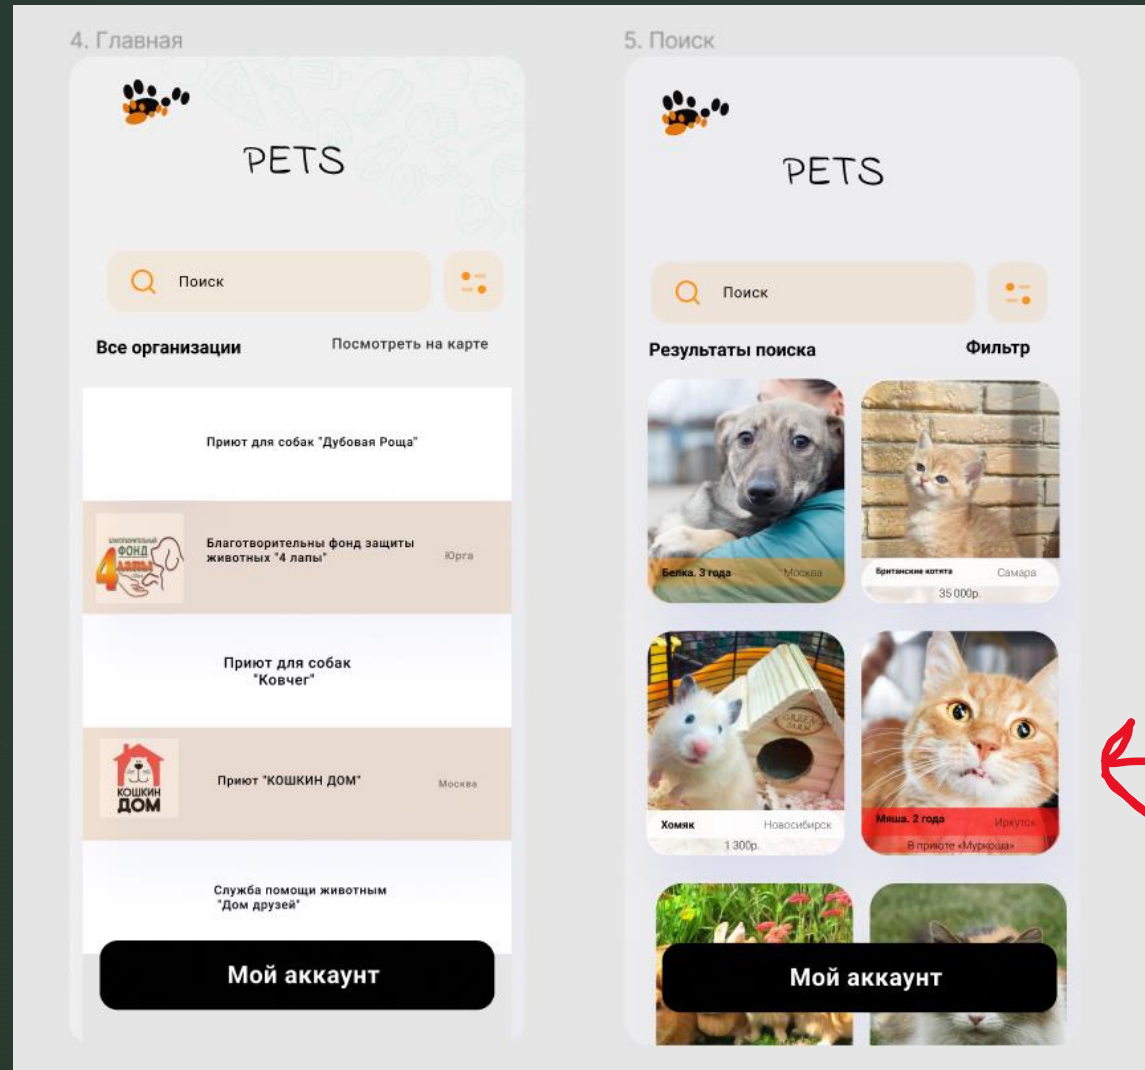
4. Главная

PETS

Поиск

Все организации

Посмотреть на карте

Приют для собак "Дубовая Роща"

БЛАГОТВОРИТЕЛЬНЫЙ ФОНД 4 ЛАПЫ

Благотворительны фонд защиты животных "4 лапы"

Юрга

Приют для собак "Ковчег"

КОШКИН ДОМ

Приют "КОШКИН ДОМ"

Москва

Служба помощи животным "Дом друзей"

Мой аккаунт

5. Поиск

PETS

Поиск

Результаты поиска

Фильтр

Белка. 3 года

Москва

Британские котята

Самара

35 000р.

Хомяк

Новосибирск

1 300р.

Мяша. 2 года

Иркутск

В приюте «Муркоша»

Мой аккаунт